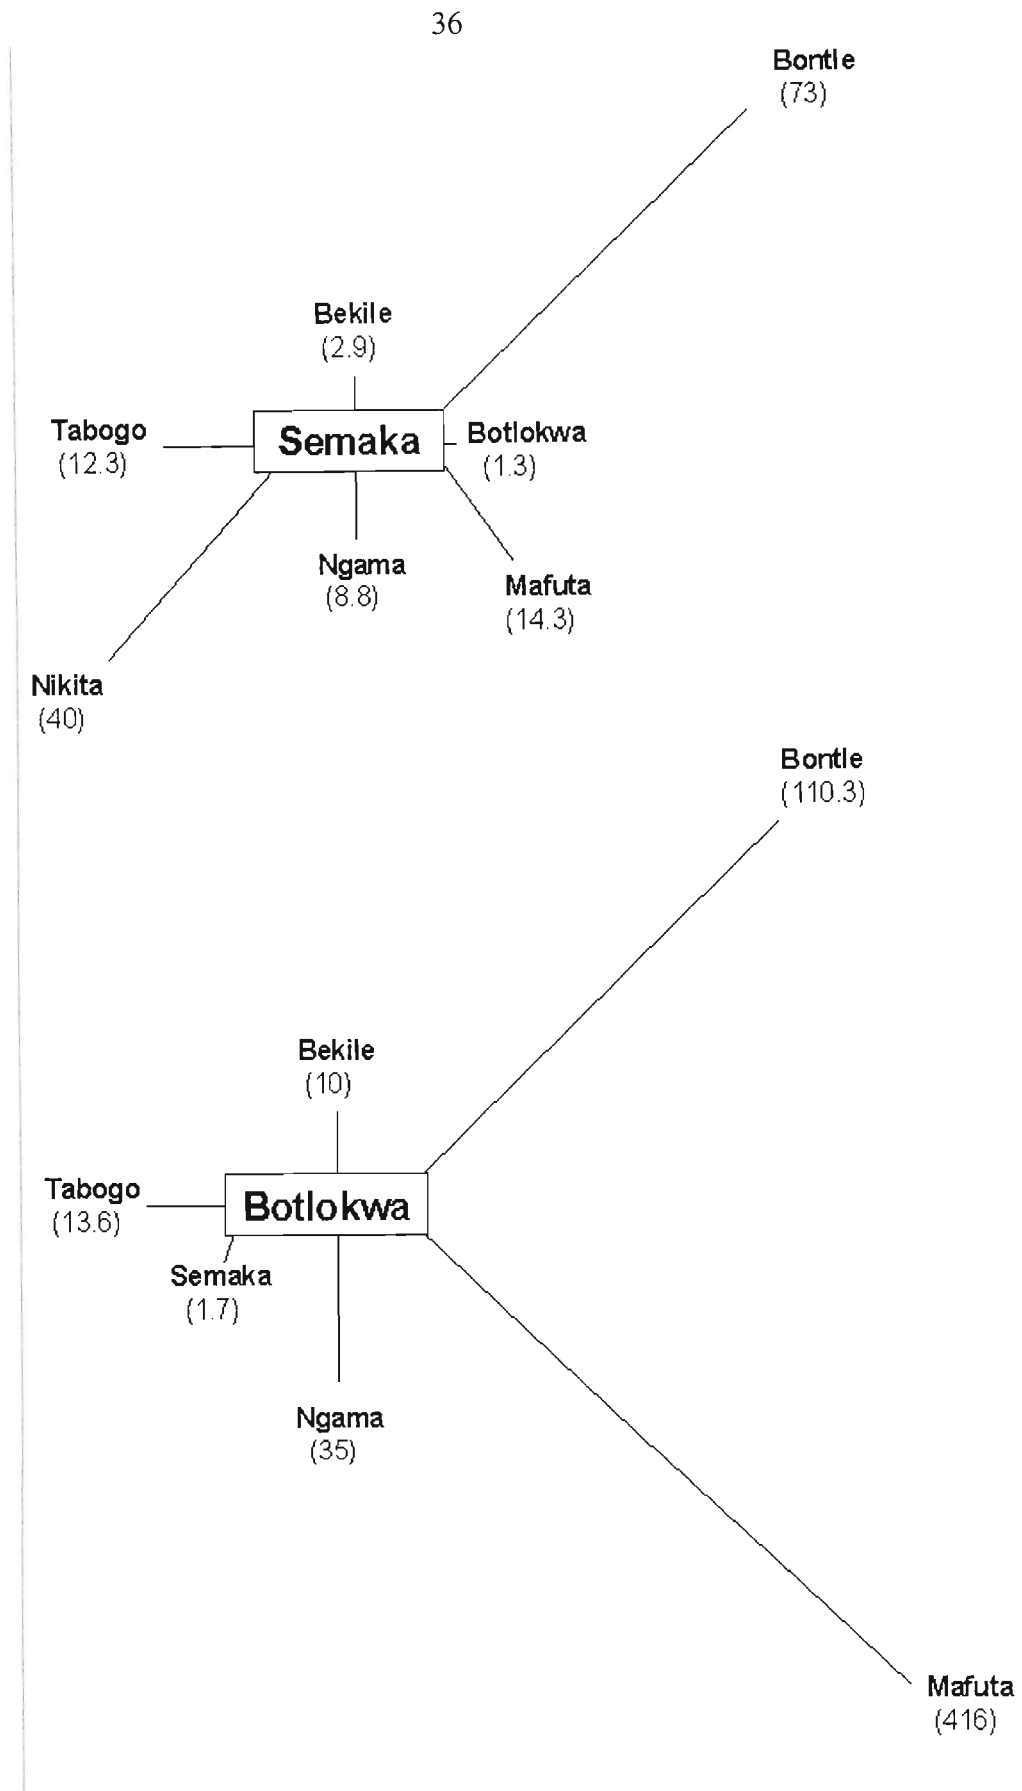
36

Bontle
(73)

Bekile
(2.9)

Tabogo
(12.3)

Semaka

Botlokwa
(1.3)

Ngama
(8.8)

Mafuta
(14.3)

Nikita
(40)

Bontle
(110.3)

Bekile
(10)

Tabogo
(13.6)

Botlokwa

Semaka
(1.7)

Ngama
(35)

Mafuta
(416)